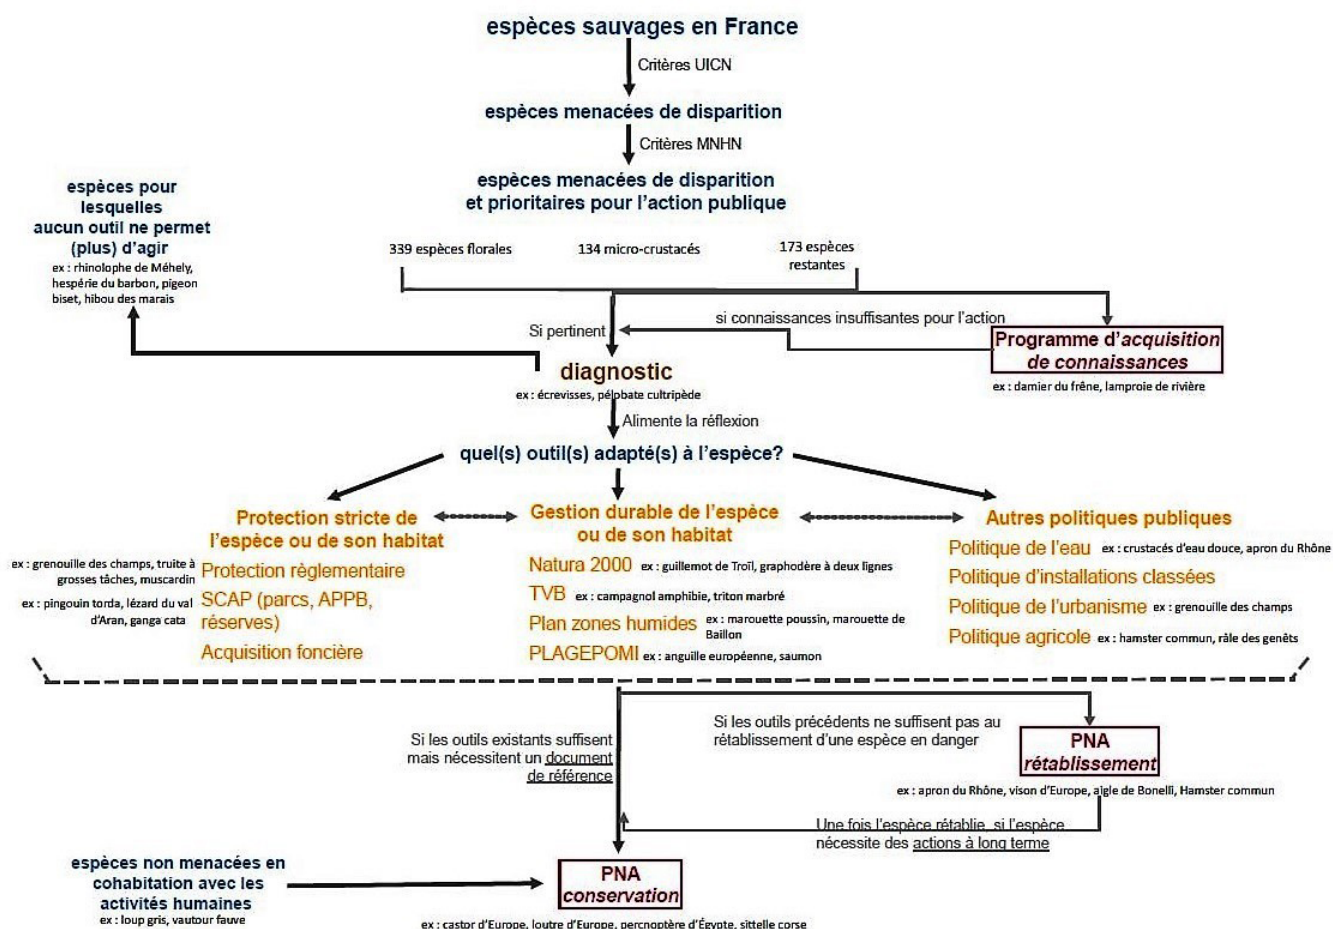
espèces sauvages en France

Critères UICN

espèces menacées de disparition

Critères MNHN

espèces menacées de disparition et prioritaires pour l'action publique

espèces pour lesquelles aucun outil ne permet (plus) d'agir
ex : rhinolophe de Méhely, hespérie du barbon, pigeon biset, hibou des marais

339 espèces florales

134 micro-crustacés

173 espèces restantes

Si pertinent

si connaissances insuffisantes pour l'action

Programme d'acquisition de connaissances
ex : damier du frêne, lamproie de rivière

diagnostic
ex : écrevisses, pélobate cultripède

Alimente la réflexion

quel(s) outil(s) adapté(s) à l'espèce?

Protection stricte de l'espèce ou de son habitat
ex : grenouille des champs, truite à grosses tâches, muscardin
Protection règlementaire
ex : pingouin torda, lézard du val d'Aran, ganga cata
SCAP (parcs, APPB, réserves)
Acquisition foncière

Gestion durable de l'espèce ou de son habitat
Natura 2000 ex : guillemot de Troïl, graphodère à deux lignes
TVB ex : campagnol amphibie, triton marbré
Plan zones humides ex : marouette poussin, marouette de Baillon
PLAGEPOMI ex : anguille européenne, saumon

Autres politiques publiques
Politique de l'eau ex : crustacés d'eau douce, apron du Rhône
Politique d'installations classées
Politique de l'urbanisme ex : grenouille des champs
Politique agricole ex : hamster commun, râle des genêts

Si les outils existants suffisent mais nécessitent un document de référence

Si les outils précédents ne suffisent pas au rétablissement d'une espèce en danger

PNA rétablissement
ex : apron du Rhône, vison d'Europe, aigle de Bonelli, Hamster commun

Une fois l'espèce rétablie, si l'espèce nécessite des actions à long terme

espèces non menacées en cohabitation avec les activités humaines
ex : loup gris, vautour fauve

PNA conservation
ex : castor d'Europe, loutre d'Europe, percnoptère d'Égypte, sittelle corse